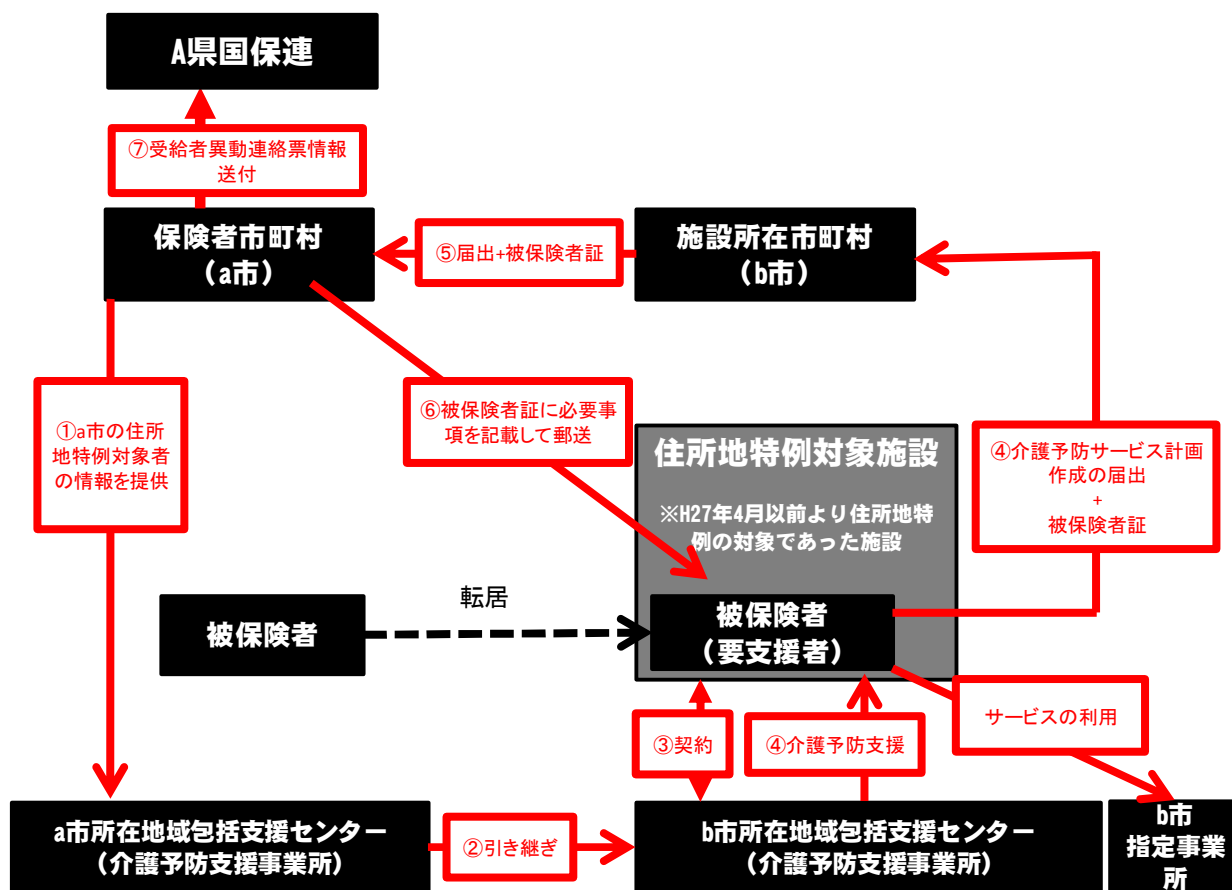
A県国保連

⑦受給者異動連絡票情報送付

保険者市町村
（a市）

⑤届出+被保険者証

施設所在市町村
（b市）

①a市の住所地特例対象者の情報を提供

⑥被保険者証に必要事項を記載して郵送

住所地特例対象施設

※H27年4月以前より住所地特例の対象であった施設

④介護予防サービス計画作成の届出
+
被保険者証

転居

被保険者

被保険者
（要支援者）

サービスの利用

③契約

④介護予防支援

a市所在地域包括支援センター
（介護予防支援事業所）

②引き継ぎ

b市所在地域包括支援センター
（介護予防支援事業所）

b市
指定事業所